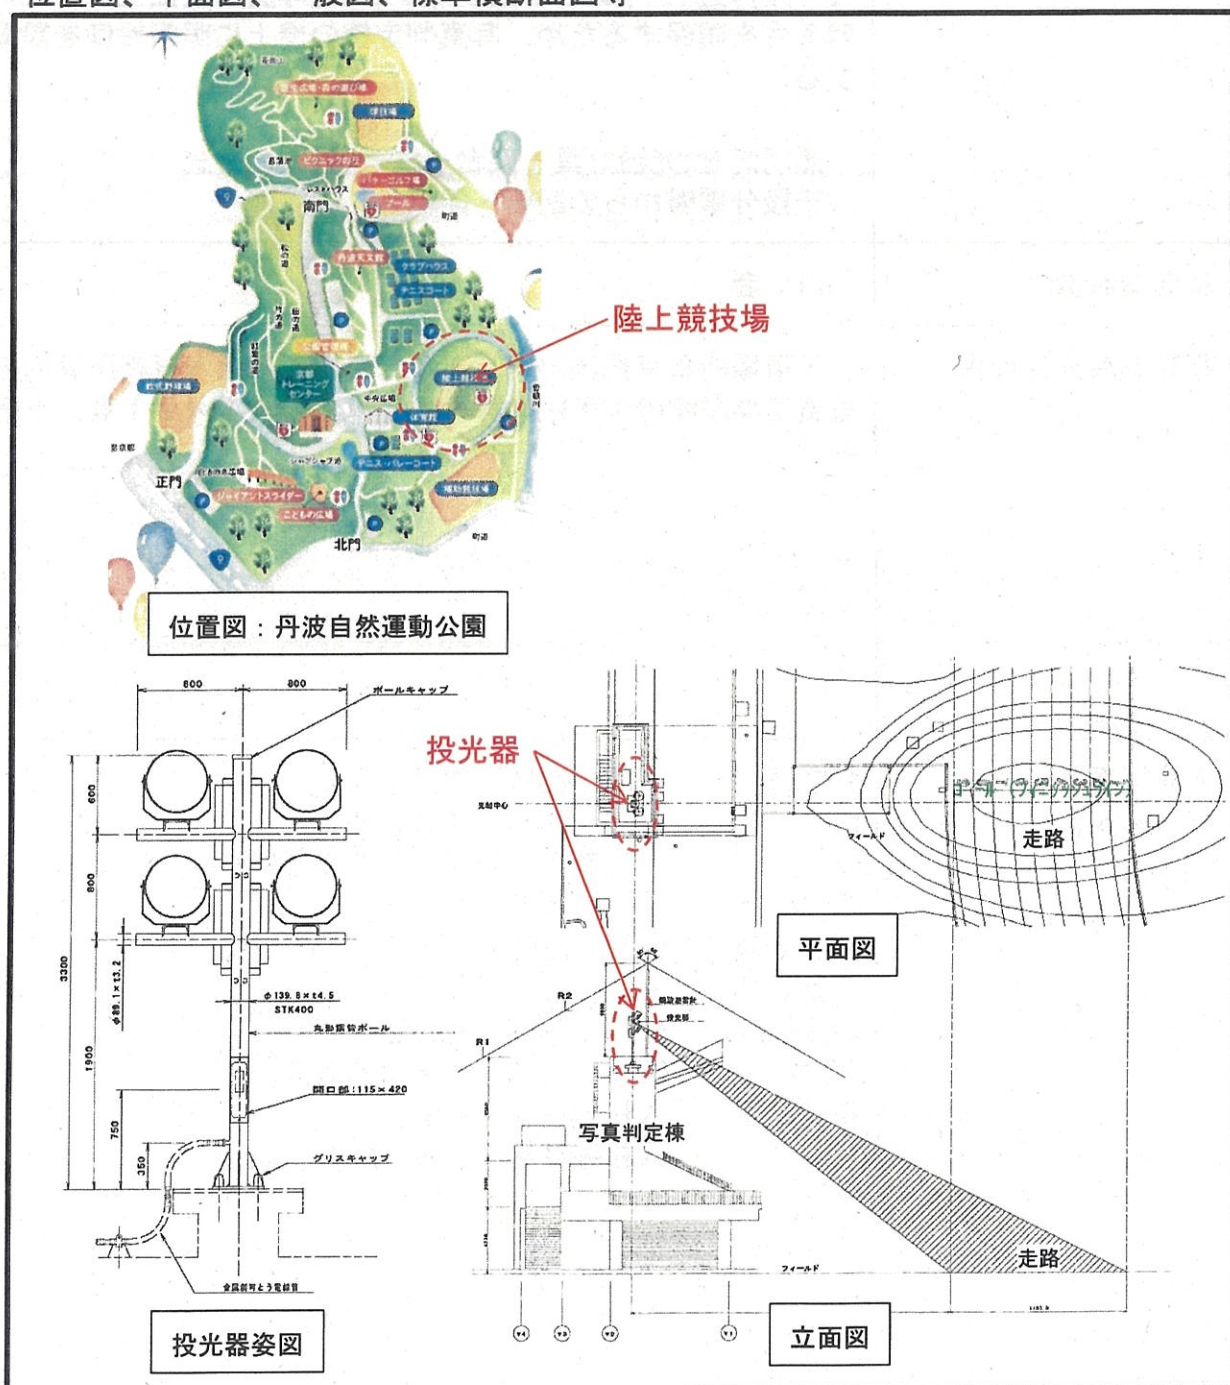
位置図、平面図、一般図、標準横断面図等

陸上競技場

南門

正門

北門

京都トレーニングセンター

位置図：丹波自然運動公園

800　800

ポールキャップ

600

600

3300

$\phi 89.1\times t3.2$

1900

750

350

$\phi 139.8\times t4.5$
STK400

丸鋼鋼管ポール

開口部：115×420

グリスキャップ

投光器姿図

投光器

フィールド

走路

平面図

R2

R1

写真判定棟

フィールド

走路

立面図